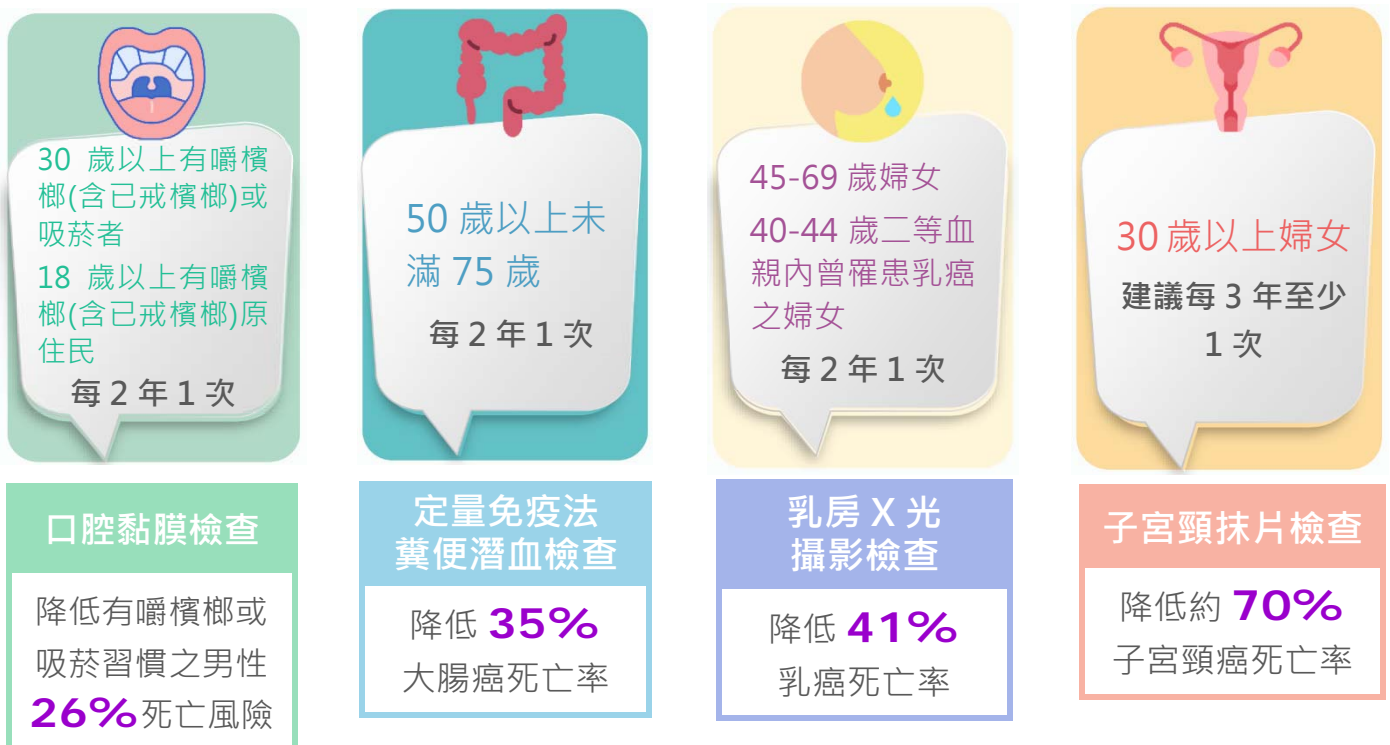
30 歲以上有嚼檳榔(含已戒檳榔)或吸菸者

18 歲以上有嚼檳榔(含已戒檳榔)原住民

每 2 年 1 次

口腔黏膜檢查

降低有嚼檳榔或吸菸習慣之男性 26%死亡風險

50 歲以上未滿 75 歲

每 2 年 1 次

定量免疫法糞便潛血檢查

降低 35% 大腸癌死亡率

45-69 歲婦女

40-44 歲二等血親內曾罹患乳癌之婦女

每 2 年 1 次

乳房 X 光攝影檢查

降低 41% 乳癌死亡率

30 歲以上婦女

建議每 3 年至少 1 次

子宮頸抹片檢查

降低約 70% 子宮頸癌死亡率